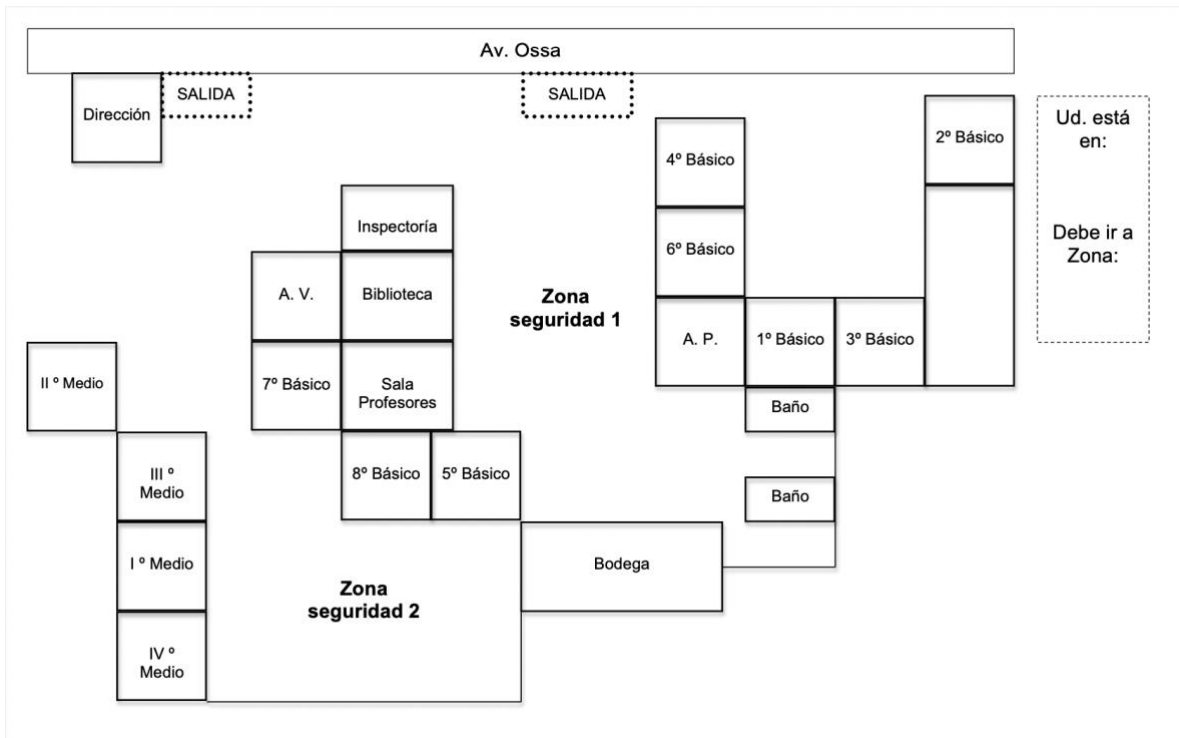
Av. Ossa

Dirección

SALIDA

SALIDA

4º Básico

2º Básico

Ud. está en:

Debe ir a Zona:

Inspectoría

6º Básico

A. V.

Biblioteca

Zona seguridad 1

A. P.

1º Básico

3º Básico

II º Medio

7º Básico

Sala Profesores

Baño

III º Medio

8º Básico

5º Básico

Baño

I º Medio

Bodega

Zona seguridad 2

IV º Medio